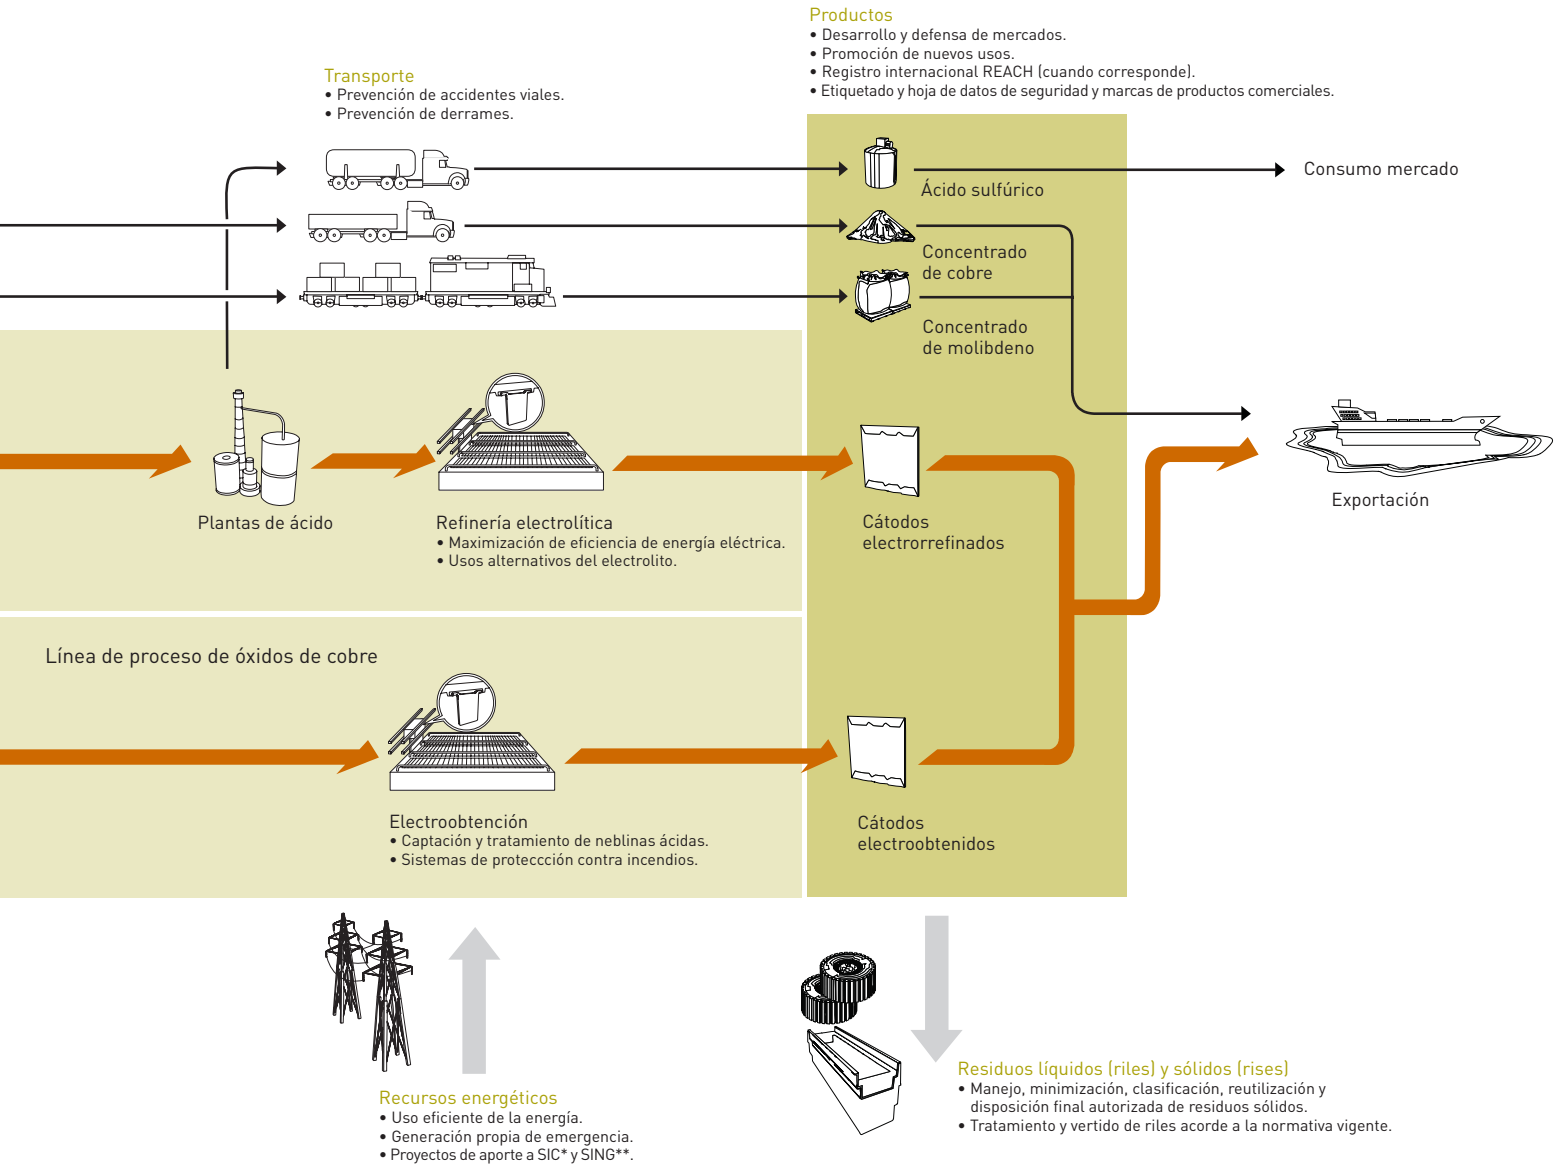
Productos
• Desarrollo y defensa de mercados.
• Promoción de nuevos usos.
• Registro internacional REACH (cuando corresponde).
• Etiquetado y hoja de datos de seguridad y marcas de productos comerciales.

Transporte
• Prevención de accidentes viales.
• Prevención de derrames.

Ácido sulfúrico

Consumo mercado

Concentrado de cobre

Concentrado de molibdeno

Plantas de ácido

Refinería electrolítica
• Maximización de eficiencia de energía eléctrica.
• Usos alternativos del electrolito.

Cátodos electrorrefinados

Exportación

Línea de proceso de óxidos de cobre

Electroobtención
• Captación y tratamiento de neblinas ácidas.
• Sistemas de proteccción contra incendios.

Cátodos electroobtenidos

Residuos líquidos (riles) y sólidos (rises)
• Manejo, minimización, clasificación, reutilización y disposición final autorizada de residuos sólidos.
• Tratamiento y vertido de riles acorde a la normativa vigente.

Recursos energéticos
• Uso eficiente de la energía.
• Generación propia de emergencia.
• Proyectos de aporte a SIC* y SING**.